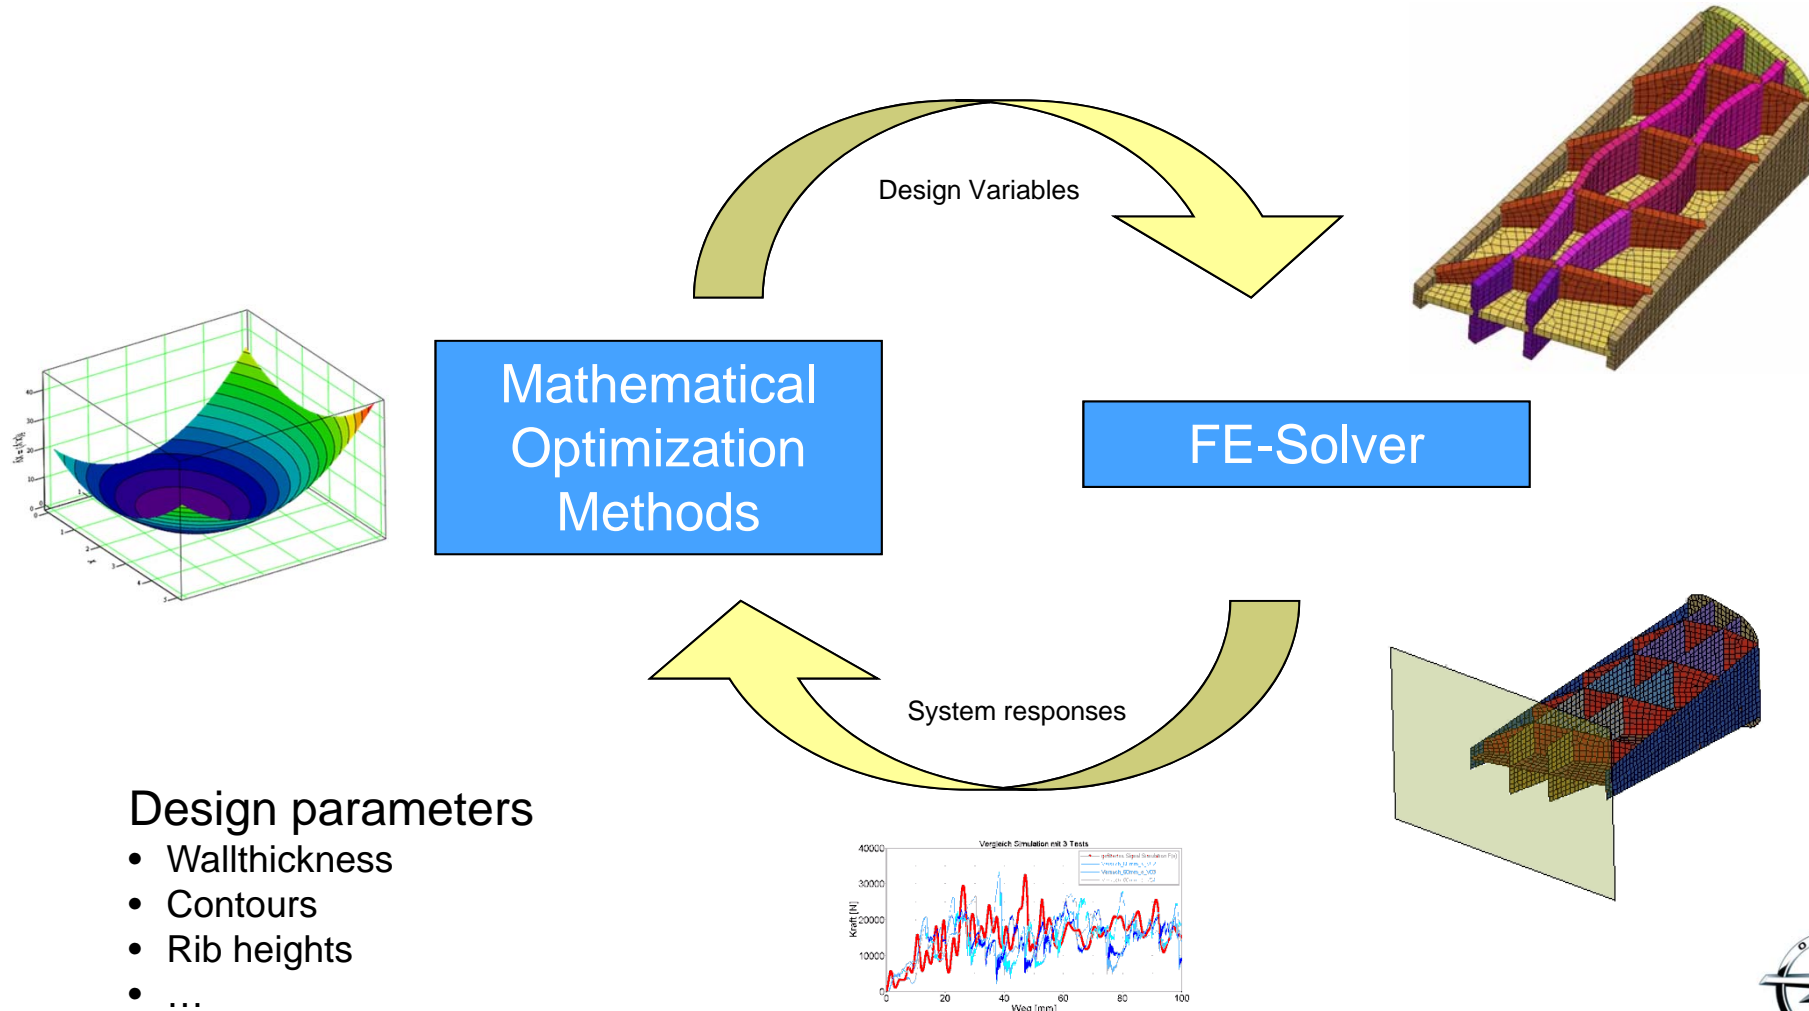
Design Variables

Mathematical Optimization Methods

FE-Solver

System responses

Design parameters
- Wallthickness
- Contours
- Rib heights
- …

Vergleich Simulation mit 3 Tests

Kraft [N]

Weg [mm]

40000
30000
20000
10000
0

0 20 40 60 80 100

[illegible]